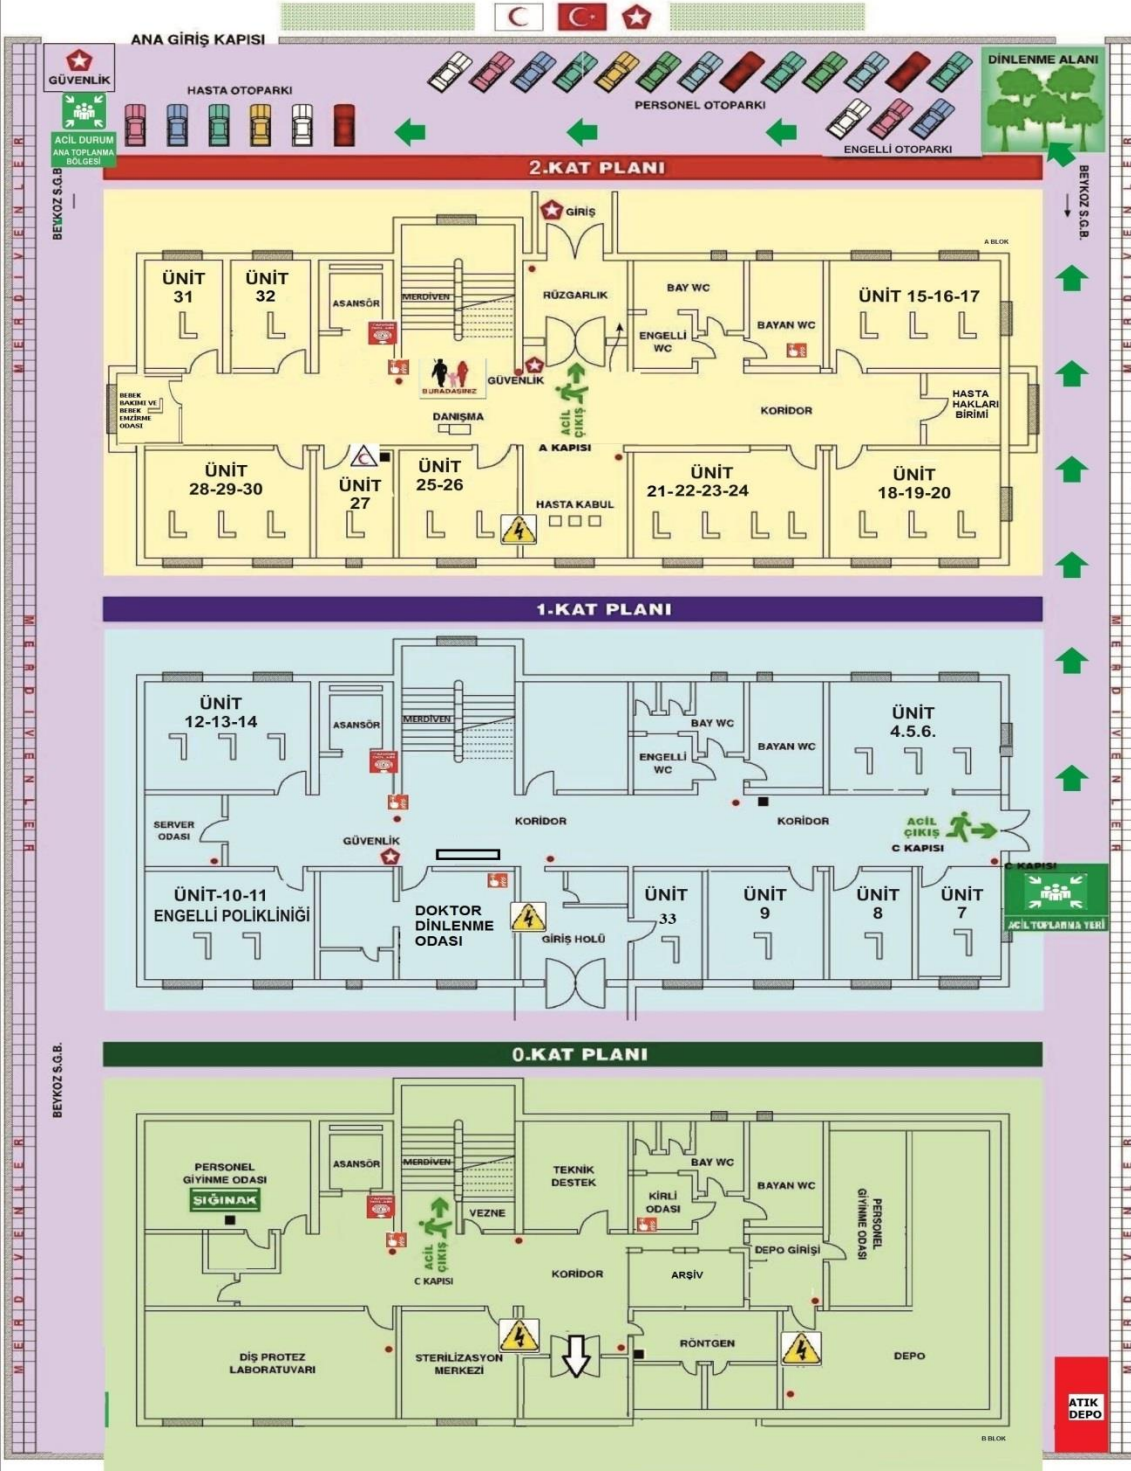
ANA GİRİŞ KAPISI

GÜVENLİK

ACİL DURUM ANA TOPLANMA BÖLGESİ

HASTA OTOPARKI

PERSONEL OTOPARKI

ENGELLİ OTOPARKI

DİNLENME ALANI

BEYKOZ S.G.B.

MERDİVENLER

2.KAT PLANI

GİRİŞ

A BLOK

ÜNİT 31

ÜNİT 32

ASANSÖR

MERDİVEN

RÜZGARLIK

BAY WC

BAYAN WC

ENGELLİ WC

ÜNİT 15-16-17

BURADASINIZ

GÜVENLİK

ACİL ÇIKIŞ

BEBEK BAKIMI VE BEBEK EMZİRME ODASI

DANIŞMA

KORİDOR

HASTA HAKLARI BİRİMİ

A KAPISI

ÜNİT 28-29-30

ÜNİT 27

ÜNİT 25-26

HASTA KABUL

ÜNİT 21-22-23-24

ÜNİT 18-19-20

1.KAT PLANI

ÜNİT 12-13-14

ASANSÖR

MERDİVEN

BAY WC

ENGELLİ WC

BAYAN WC

ÜNİT 4.5.6.

SERVER ODASI

KORİDOR

KORİDOR

GÜVENLİK

ACİL ÇIKIŞ

C KAPISI

C KAPISI

ACİL TOPLANMA YERİ

ÜNİT-10-11 ENGELLİ POLİKLİNİĞİ

DOKTOR DİNLENME ODASI

GİRİŞ HOLÜ

ÜNİT 33

ÜNİT 9

ÜNİT 8

ÜNİT 7

0.KAT PLANI

PERSONEL GİYİNME ODASI

SIĞINAK

ASANSÖR

MERDİVEN

TEKNİK DESTEK

BAY WC

KİRLİ ODASI

BAYAN WC

PERSONEL GİYİNME ODASI

VEZNE

ACİL ÇIKIŞ

C KAPISI

KORİDOR

ARŞİV

DEPO GİRİŞİ

DİŞ PROTEZ LABORATUVARI

STERİLİZASYON MERKEZİ

RÖNTGEN

DEPO

ATIK DEPO

B BLOK